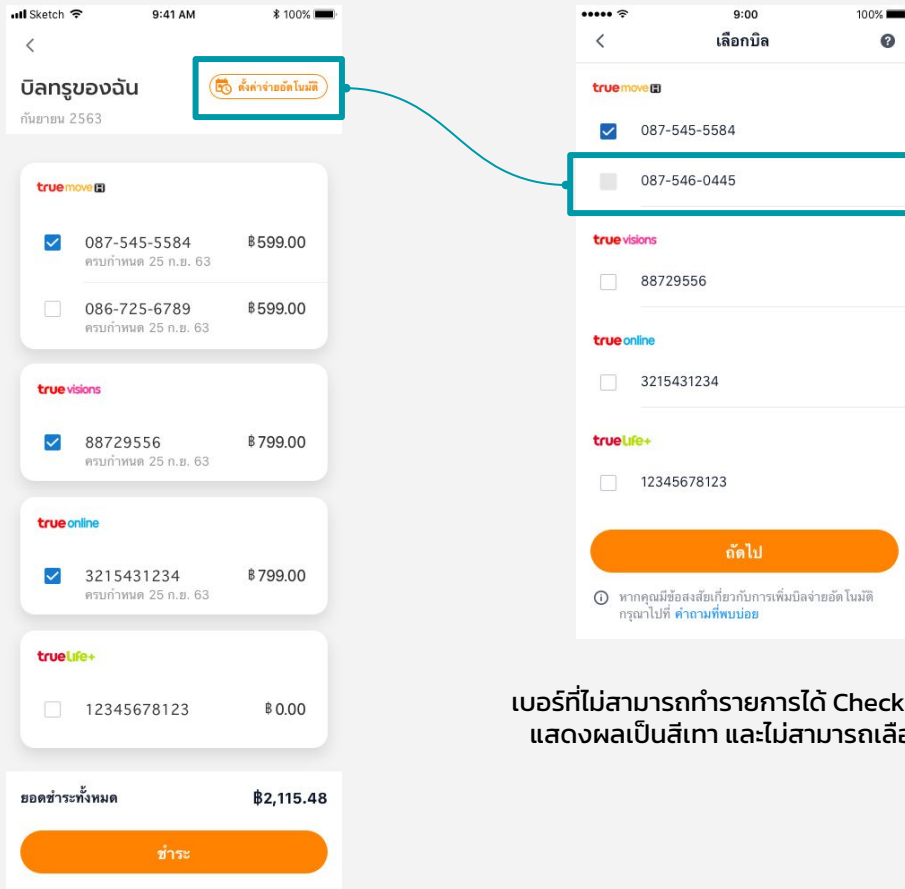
Sketch 9:41 AM 100%

บิลทรูของฉัน
กันยายน 2563

ตั้งค่าจ่ายอัตโนมัติ

truemove H

087-545-5584 ฿599.00
ครบกำหนด 25 ก.ย. 63

086-725-6789 ฿599.00
ครบกำหนด 25 ก.ย. 63

truevisions

88729556 ฿799.00
ครบกำหนด 25 ก.ย. 63

trueonline

3215431234 ฿799.00
ครบกำหนด 25 ก.ย. 63

trueLife+

12345678123 ฿0.00

ยอดชำระทั้งหมด ฿2,115.48

ชำระ

9:00 100%

เลือกบิล

truemove H

087-545-5584

087-546-0445

truevisions

88729556

trueonline

3215431234

trueLife+

12345678123

ถัดไป

หากคุณมีข้อสงสัยเกี่ยวกับการเพิ่มบิลจ่ายอัตโนมัติ กรุณาไปที่ คำถามที่พบบ่อย

เบอร์ที่ไม่สามารถทำรายการได้ Check
แสดงผลเป็นสีเทา และไม่สามารถเลือ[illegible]